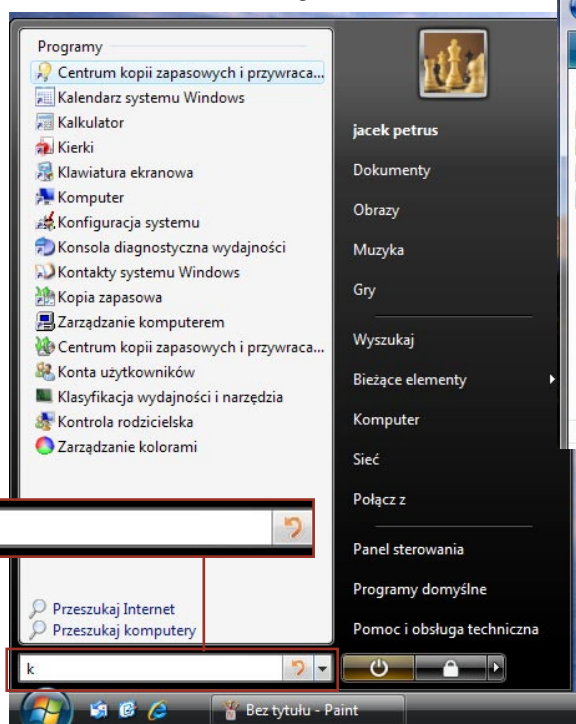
Programy
Centrum kopii zapasowych i przywraca...
Kalendarz systemu Windows
Kalkulator
Kierki
Klawiatura ekranowa
Komputer
Konfiguracja systemu
Konsola diagnostyczna wydajności
Kontakty systemu Windows
Kopia zapasowa
Zarządzanie komputerem
Centrum kopii zapasowych i przywraca...
Konta użytkowników
Klasyfikacja wydajności i narzędzia
Kontrola rodzicielska
Zarządzanie kolorami

Przeszukaj Internet
Przeszukaj komputery
k

jacek petrus
Dokumenty
Obrazy
Muzyka
Gry
Wyszukaj
Bieżące elementy
Komputer
Sieć
Połącz z
Panel sterowania
Programy domyślne
Pomoc i obsługa techniczna

Bez tytułu - Paint